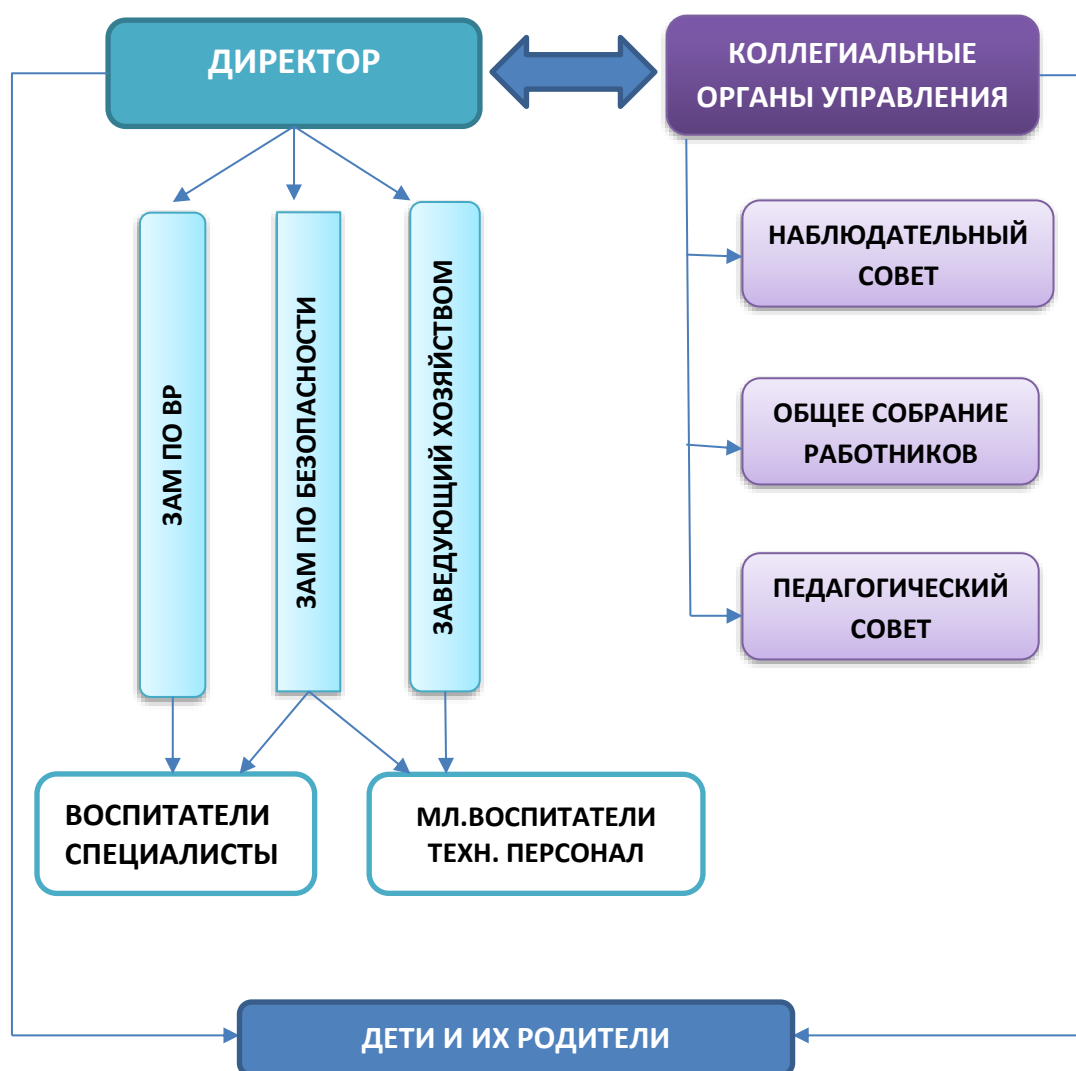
ДИРЕКТОР

КОЛЛЕГИАЛЬНЫЕ ОРГАНЫ УПРАВЛЕНИЯ

ЗАМ ПО ВР

ЗАМ ПО БЕЗОПАСНОСТИ

ЗАВЕДУЮЩИЙ ХОЗЯЙСТВОМ

НАБЛЮДАТЕЛЬНЫЙ СОВЕТ

ОБЩЕЕ СОБРАНИЕ РАБОТНИКОВ

ПЕДАГОГИЧЕСКИЙ СОВЕТ

ВОСПИТАТЕЛИ СПЕЦИАЛИСТЫ

МЛ.ВОСПИТАТЕЛИ ТЕХН. ПЕРСОНАЛ

ДЕТИ И ИХ РОДИТЕЛИ